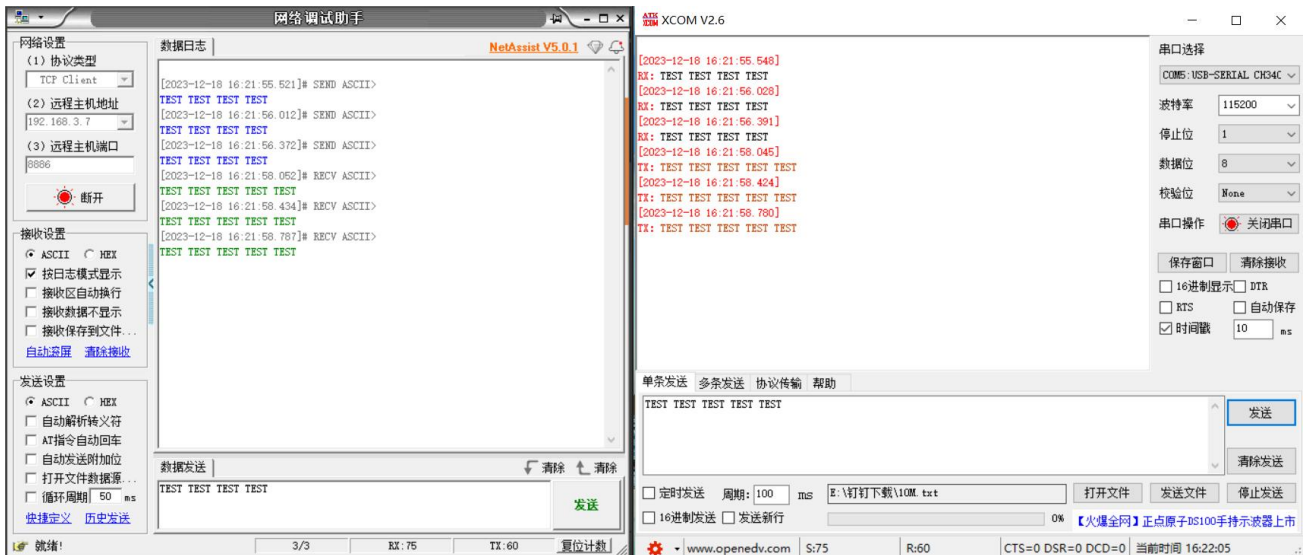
网络调试助手

网络设置
(1) 协议类型
TCP Client
(2) 远程主机地址
192.168.3.7
(3) 远程主机端口
8886
断开

接收设置
ASCII HEX
按日志模式显示
接收区自动换行
接收数据不显示
接收保存到文件...
自动滚屏 清除接收

发送设置
ASCII HEX
自动解析转义符
AT指令自动回车
自动发送附加位
打开文件数据源...
循环周期 50 ms
快捷定义 历史发送

数据日志
NetAssist V5.0.1

[2023-12-18 16:21:55.521]# SEND ASCII>
TEST TEST TEST TEST
[2023-12-18 16:21:56.012]# SEND ASCII>
TEST TEST TEST TEST
[2023-12-18 16:21:56.372]# SEND ASCII>
TEST TEST TEST TEST
[2023-12-18 16:21:58.052]# RECV ASCII>
TEST TEST TEST TEST TEST
[2023-12-18 16:21:58.434]# RECV ASCII>
TEST TEST TEST TEST TEST
[2023-12-18 16:21:58.787]# RECV ASCII>
TEST TEST TEST TEST TEST

数据发送
清除 清除
TEST TEST TEST TEST
发送

就绪! 3/3 RX:75 TX:60 复位计数

XCOM V2.6

[2023-12-18 16:21:55.548]
RX: TEST TEST TEST TEST
[2023-12-18 16:21:56.028]
RX: TEST TEST TEST TEST
[2023-12-18 16:21:56.391]
RX: TEST TEST TEST TEST
[2023-12-18 16:21:58.045]
TX: TEST TEST TEST TEST TEST
[2023-12-18 16:21:58.424]
TX: TEST TEST TEST TEST TEST
[2023-12-18 16:21:58.780]
TX: TEST TEST TEST TEST TEST

串口选择
COM5:USB-SERIAL CH34C
波特率 115200
停止位 1
数据位 8
校验位 None
串口操作 关闭串口
保存窗口 清除接收
16进制显示 DTR
RTS 自动保存
时间戳 10 ms

单条发送 多条发送 协议传输 帮助
TEST TEST TEST TEST TEST
发送
清除发送
定时发送 周期: 100 ms E:\钉钉下载\10M.txt 打开文件 发送文件 停止发送
16进制发送 发送新行 0% 【火爆全网】正点原子DS100手持示波器上市
www.openedv.com S:75 R:60 CTS=0 DSR=0 DCD=0 当前时间 16:22:05